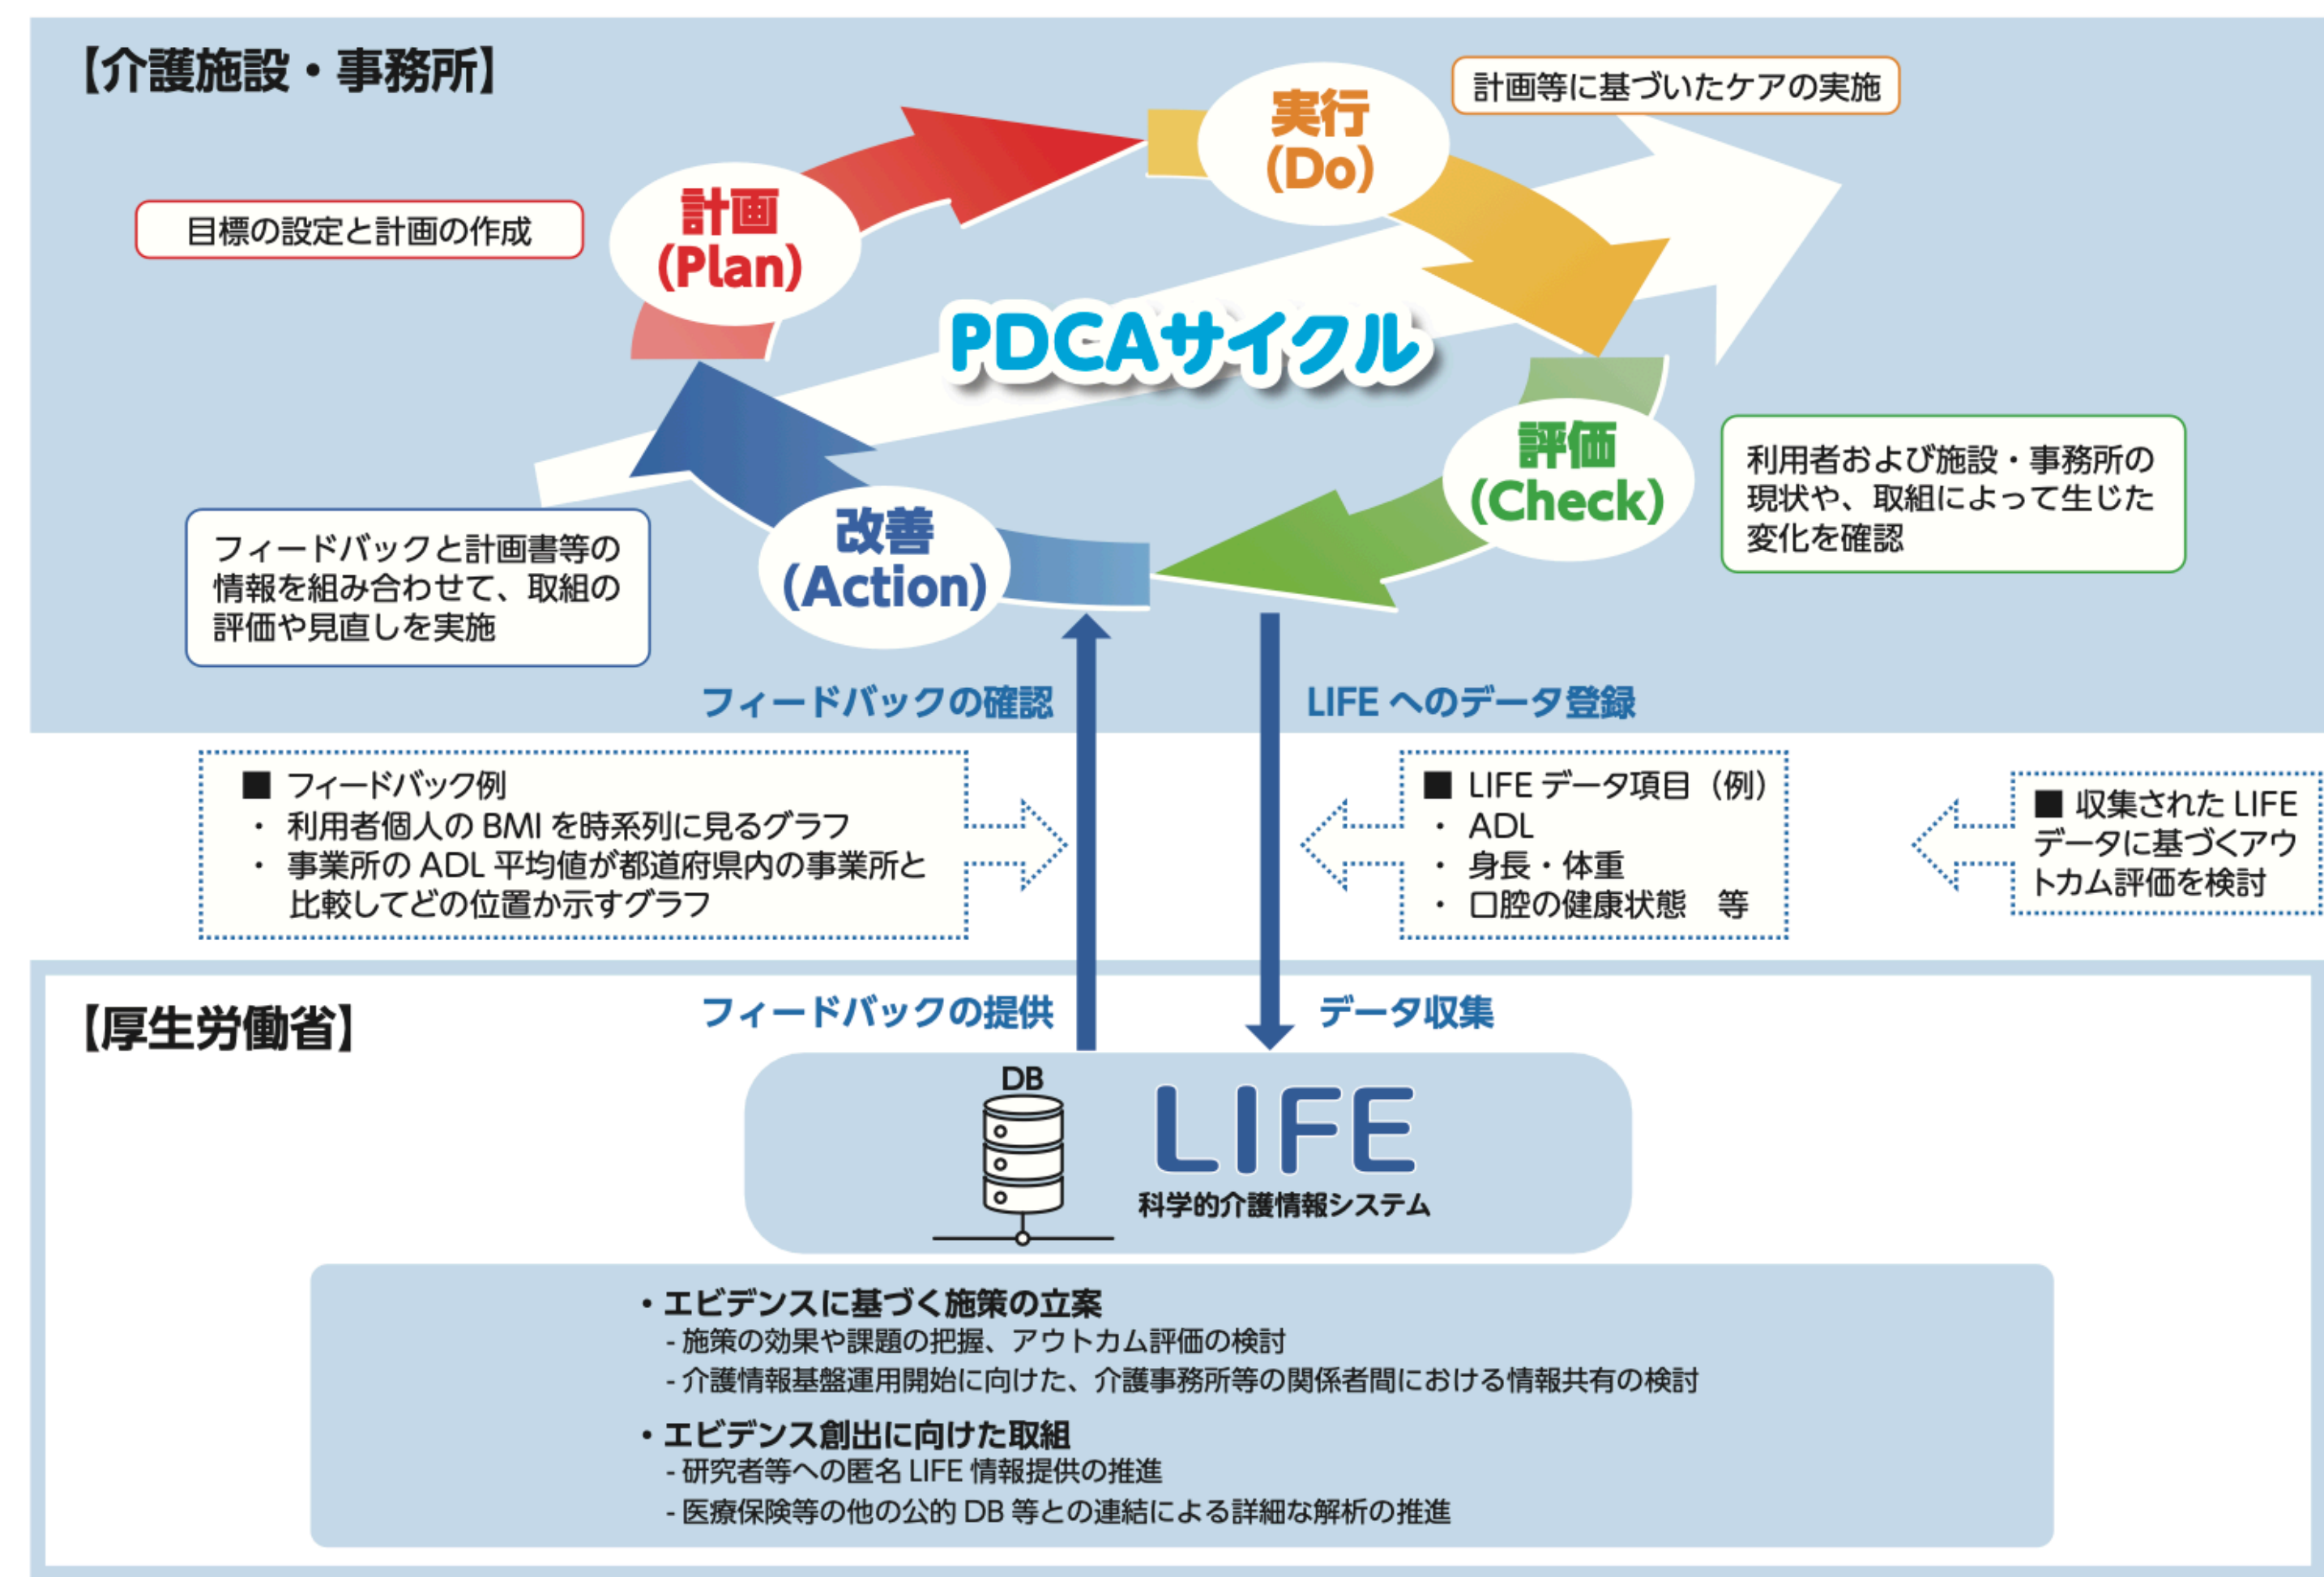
【介護施設・事務所】

計画等に基づいたケアの実施

実行
(Do)

目標の設定と計画の作成

計画
(Plan)

PDCAサイクル

評価
(Check)

利用者および施設・事務所の現状や、取組によって生じた変化を確認

フィードバックと計画書等の情報を組み合わせて、取組の評価や見直しを実施

改善
(Action)

フィードバックの確認

LIFE へのデータ登録

■ フィードバック例
・ 利用者個人の BMI を時系列に見るグラフ
・ 事業所の ADL 平均値が都道府県内の事業所と比較してどの位置か示すグラフ

■ LIFE データ項目（例）
・ ADL
・ 身長・体重
・ 口腔の健康状態　等

■ 収集された LIFE データに基づくアウトカム評価を検討

【厚生労働省】

フィードバックの提供

データ収集

DB

LIFE
科学的介護情報システム

• エビデンスに基づく施策の立案
- 施策の効果や課題の把握、アウトカム評価の検討
- 介護情報基盤運用開始に向けた、介護事務所等の関係者間における情報共有の検討

• エビデンス創出に向けた取組
- 研究者等への匿名 LIFE 情報提供の推進
- 医療保険等の他の公的 DB 等との連結による詳細な解析の推進